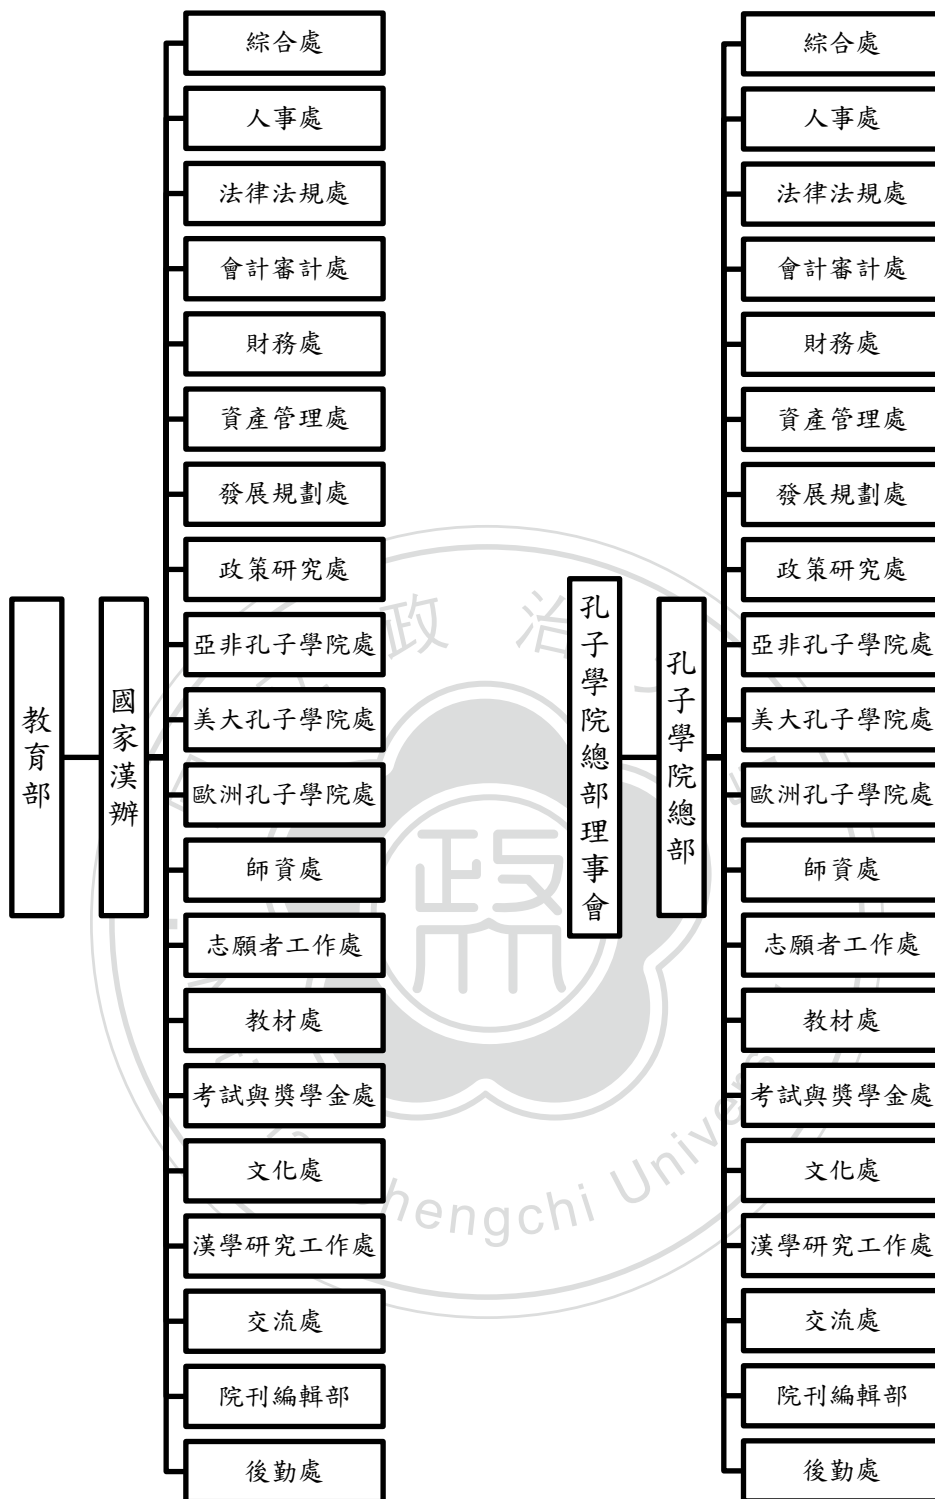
教育部

國家漢辦

綜合處
人事處
法律法規處
會計審計處
財務處
資產管理處
發展規劃處
政策研究處
亞非孔子學院處
美大孔子學院處
歐洲孔子學院處
師資處
志願者工作處
教材處
考試與獎學金處
文化處
漢學研究工作處
交流處
院刊編輯部
後勤處

孔子學院總部理事會

孔子學院總部

綜合處
人事處
法律法規處
會計審計處
財務處
資產管理處
發展規劃處
政策研究處
亞非孔子學院處
美大孔子學院處
歐洲孔子學院處
師資處
志願者工作處
教材處
考試與獎學金處
文化處
漢學研究工作處
交流處
院刊編輯部
後勤處

政 治
hengchi Univ